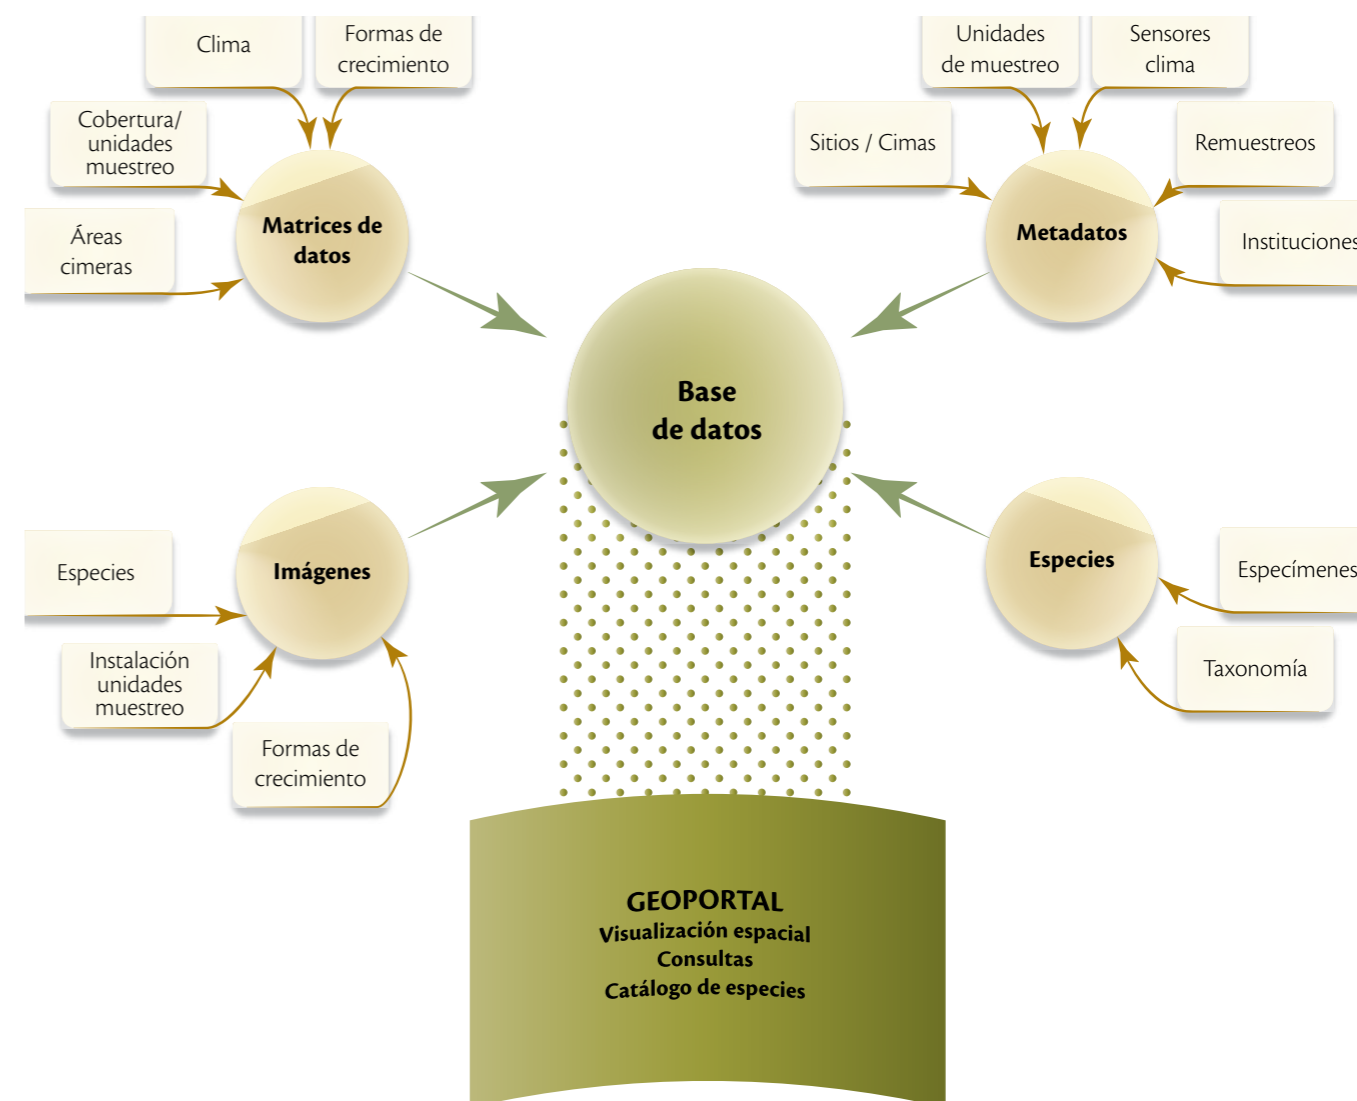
Clima

Formas de crecimiento

Cobertura/ unidades muestreo

Áreas cimeras

Matrices de datos

Unidades de muestreo

Sensores clima

Sitios / Cimas

Remuestreos

Metadatos

Instituciones

Base de datos

Especies

Imágenes

Instalación unidades muestreo

Formas de crecimiento

Especies

Especímenes

Taxonomía

GEOPORTAL
Visualización espacial
Consultas
Catálogo de especies